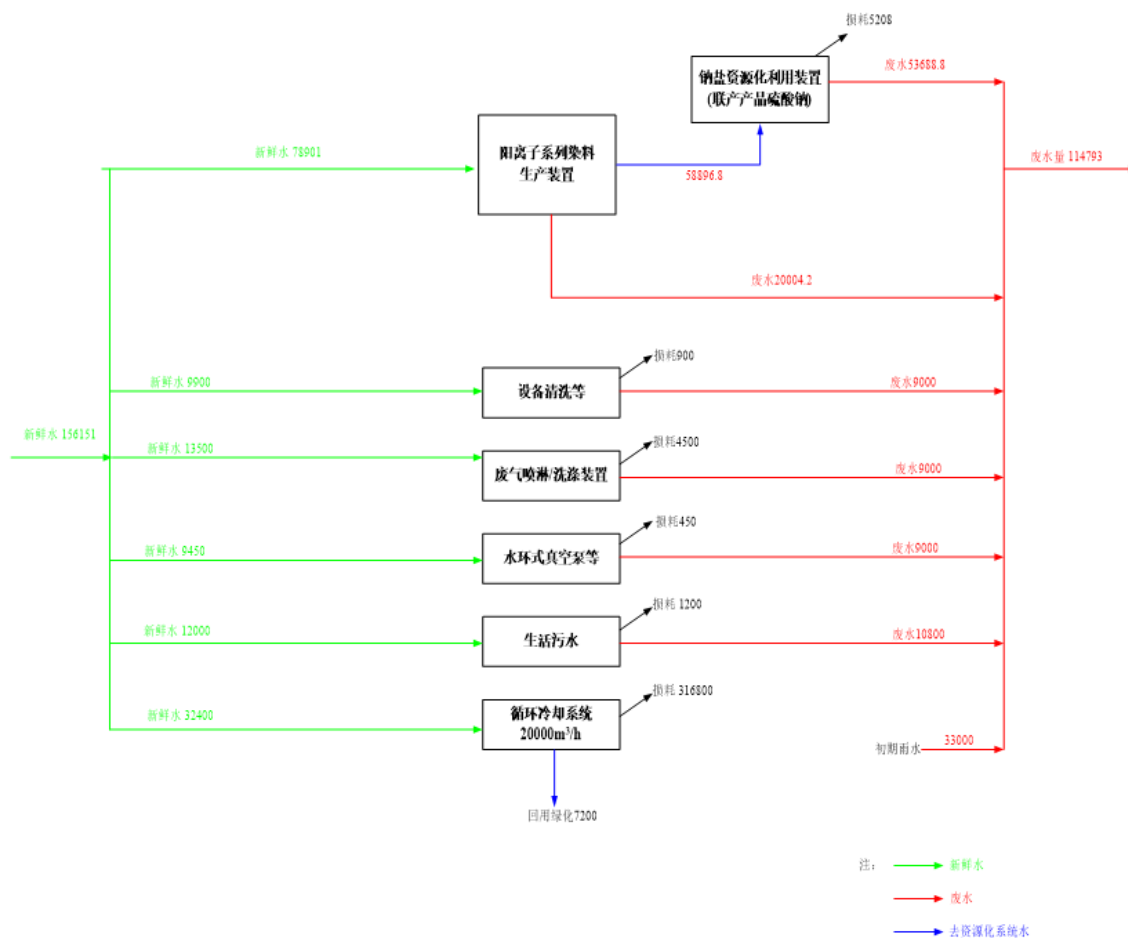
损耗5208

钠盐资源化利用装置
(联产产品硫酸钠)

废水53688.8

新鲜水 78901

阳离子系列染料
生产装置

58896.8

废水量 114793

废水20004.2

损耗900

新鲜水 9900

设备清洗等

废水9000

新鲜水 156151

损耗4500

新鲜水 13500

废气喷淋/洗涤装置

废水9000

损耗450

新鲜水 9450

水环式真空泵等

废水9000

损耗 1200

新鲜水 12000

生活污水

废水10800

损耗 316800

新鲜水 32400

循环冷却系统
20000m³/h

初期雨水

33000

回用绿化7200

注：

新鲜水

废水

去资源化系统水